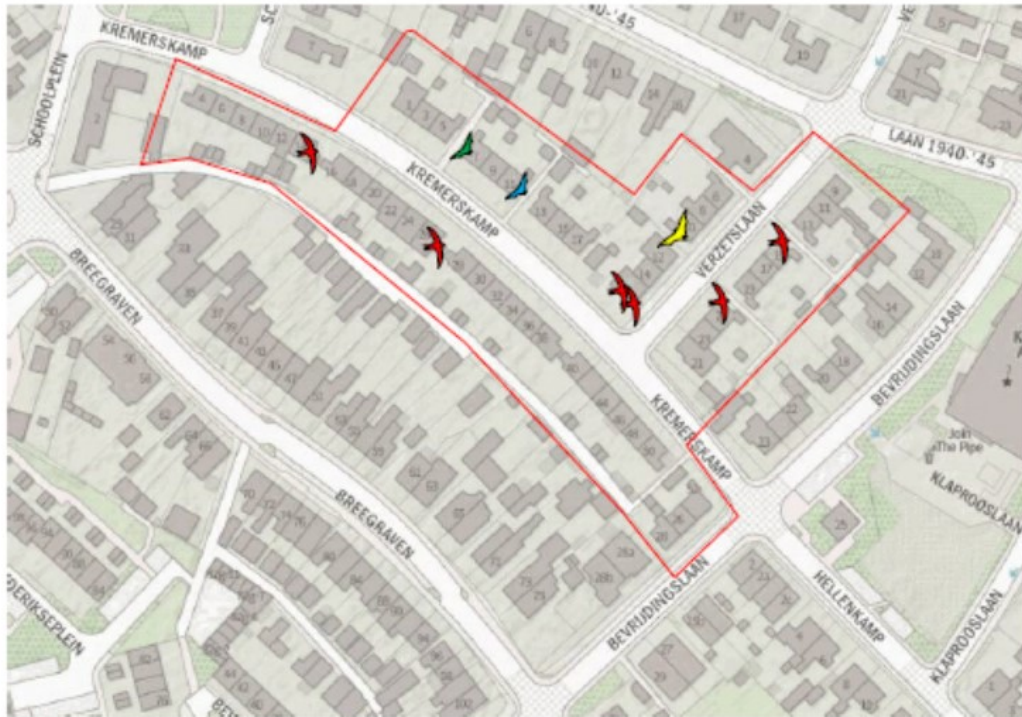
KREMERSKAMP
SCHOOLPLEIN
LAAN 1940-'45
LAAN 1940-'45
KREMERSKAMP
VERZETSLAAN
BREEGRAVEN
BREEGRAVEN
BEVRIJDINGSLAAN
KREMERSKAMP
Join The Pipe
KLAPROOSLAAN
BEVRIJDINGSLAAN
HELLENKAMP
KLAPROOSLAAN
DERIKSEPLEIN